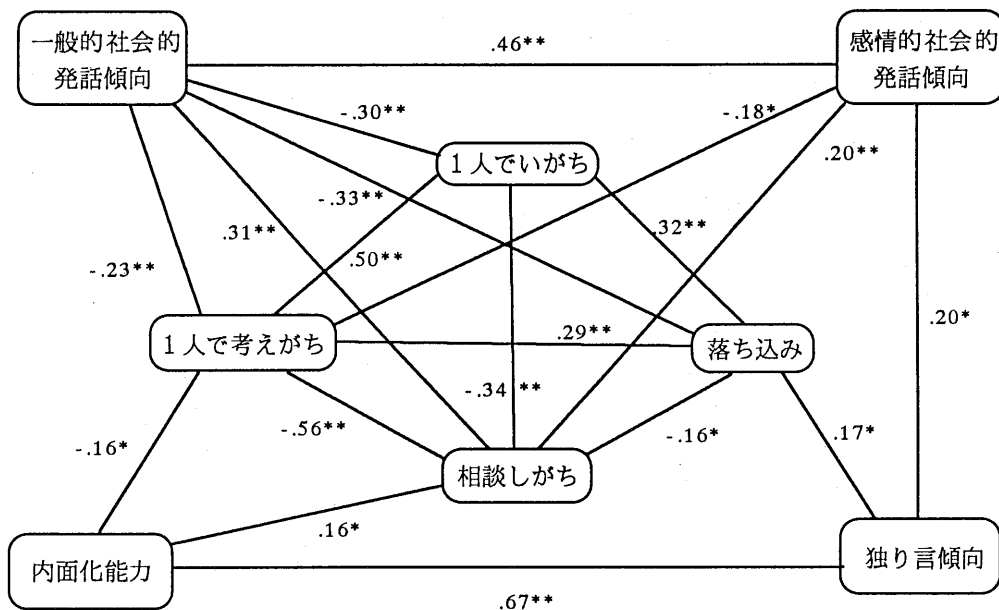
一般的社会的発話傾向

.46**

感情的社会的発話傾向

-.30**

-.18*

1人でいがち

.20**

-.33**

.32**

.31**

.50**

-.23**

.20*

1人で考えがち

.29**

落ち込み

-.34 **

-.16*

-.56**

-.16*

.17*

相談しがち

.16*

内面化能力

独り言傾向

.67**